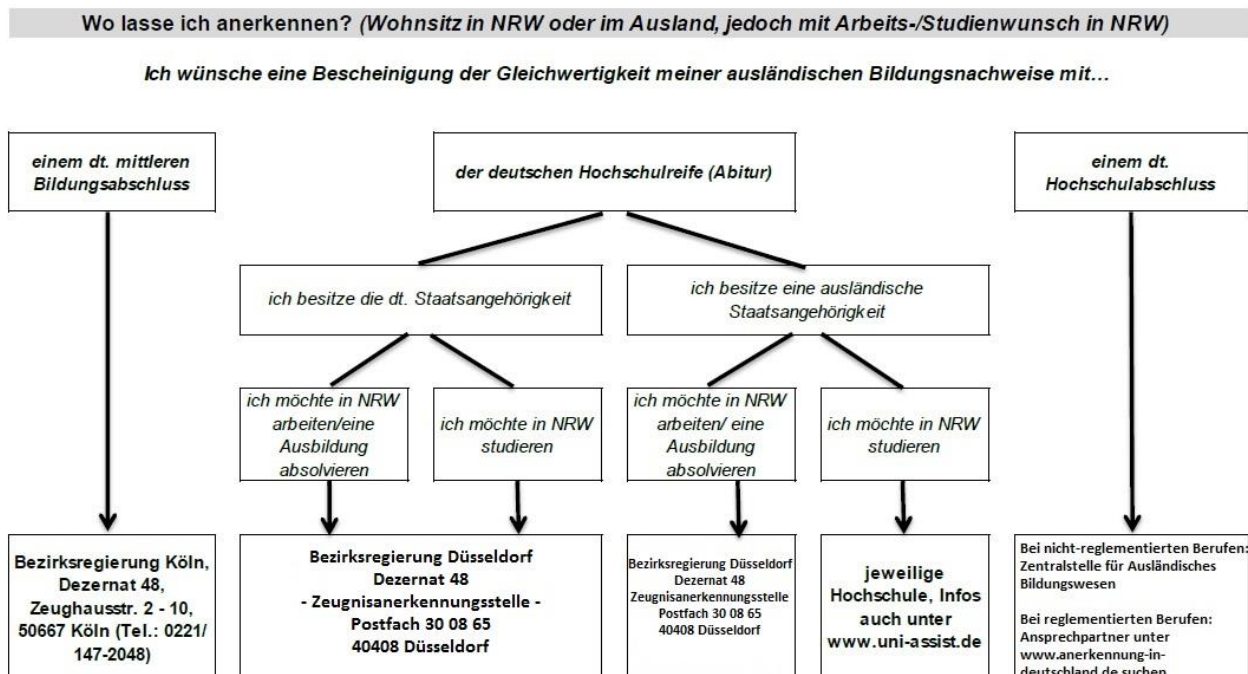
Wo lasse ich anerkennen? (Wohnsitz in NRW oder im Ausland, jedoch mit Arbeits-/Studienwunsch in NRW)

Ich wünsche eine Bescheinigung der Gleichwertigkeit meiner ausländischen Bildungsnachweise mit…

einem dt. mittleren Bildungsabschluss

der deutschen Hochschulreife (Abitur)

einem dt. Hochschulabschluss

ich besitze die dt. Staatsangehörigkeit

ich besitze eine ausländische Staatsangehörigkeit

ich möchte in NRW arbeiten/eine Ausbildung absolvieren

ich möchte in NRW studieren

ich möchte in NRW arbeiten/ eine Ausbildung absolvieren

ich möchte in NRW studieren

Bezirksregierung Köln, Dezernat 48, Zeughausstr. 2 - 10, 50667 Köln (Tel.: 0221/ 147-2048)

Bezirksregierung Düsseldorf
Dezernat 48
- Zeugnisanerkennungsstelle -
Postfach 30 08 65
40408 Düsseldorf

Bezirksregierung Düsseldorf
Dezernat 48
Zeugnisanerkennungsstelle
Postfach 30 08 65
40408 Düsseldorf

jeweilige Hochschule, Infos auch unter www.uni-assist.de

Bei nicht-reglementierten Berufen: Zentralstelle für Ausländisches Bildungswesen

Bei reglementierten Berufen: Ansprechpartner unter www.anerkennung-in-deutschland.de suchen